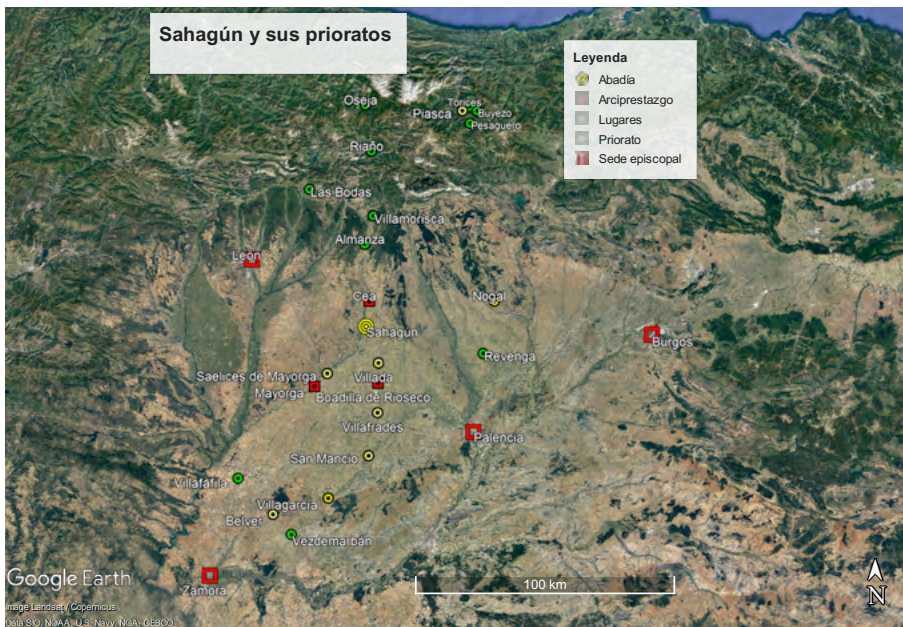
Sahagún y sus prioratos

Leyenda
Abadía
Arciprestazgo
Lugares
Priorato
Sede episcopal

Oseja
Piasca
Torices
Buyezo
Pesaguero
Riaño
Las Bodas
Villamorisca
Almanza
León
Cea
Nogal
Sahagún
Burgos
Revenga
Saelices de Mayorga
Villada
Mayorga
Boadilla de Rioseco
Villafrades
Palencia
San Mancio
Villafáfila
Villagarcía
Belver
Vezdemarbán
Zamora

Google Earth
Image Landsat / Copernicus
Data SIO, NOAA, U.S. Navy, NGA, GEBCO
100 km
N